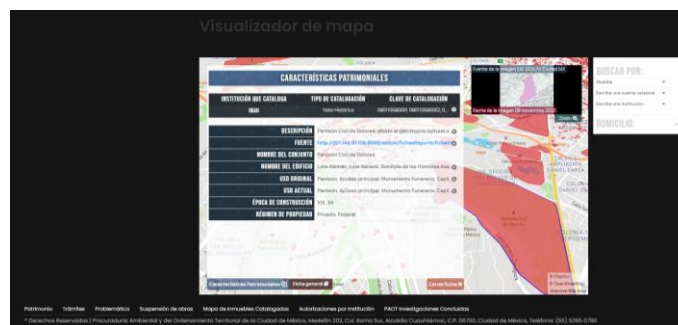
Visualizador de mapa

CARACTERÍSTICAS PATRIMONIALES

| INSTITUCIÓN QUE CATALOGA | TIPO DE CATALOGACIÓN | CLAVE DE CATALOGACIÓN |
|---|---|---|
| INAH | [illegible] | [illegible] |

| DESCRIPCIÓN | Panteón Civil de Dolores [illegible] |
|---|---|
| FUENTE | http://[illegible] |
| NOMBRE DEL CONJUNTO | Panteón Civil de Dolores |
| NOMBRE DEL EDIFICIO | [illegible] |
| USO ORIGINAL | Panteón, Acceso principal, Monumento Funerario, Capil. |
| USO ACTUAL | Panteón, Acceso principal, Monumento Funerario, Capil. |
| ÉPOCA DE CONSTRUCCIÓN | XIX, XX |
| RÉGIMEN DE PROPIEDAD | Privada, Federal |

Características Patrimoniales
Ficha general
Cerrar ficha

Fuente de la imagen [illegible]
Fecha de la imagen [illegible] noviembre 2022
Zoom

BUSCAR POR:
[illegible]
Escribe una cuenta catastral
Escribe una institución
DOMICILIO:

Patrimonio Trámites Problemática Suspensión de obras Mapa de Inmuebles Catalogados Autorizaciones por Institución PAOT Investigaciones Concluidas

© Derechos Reservados | Procuraduría Ambiental y del Ordenamiento Territorial de la Ciudad de México, Medellín 202, Col. Roma Sur, Alcaldía Cuauhtémoc, C.P. 06700, Ciudad de México, Teléfono: (55) 5265 0780